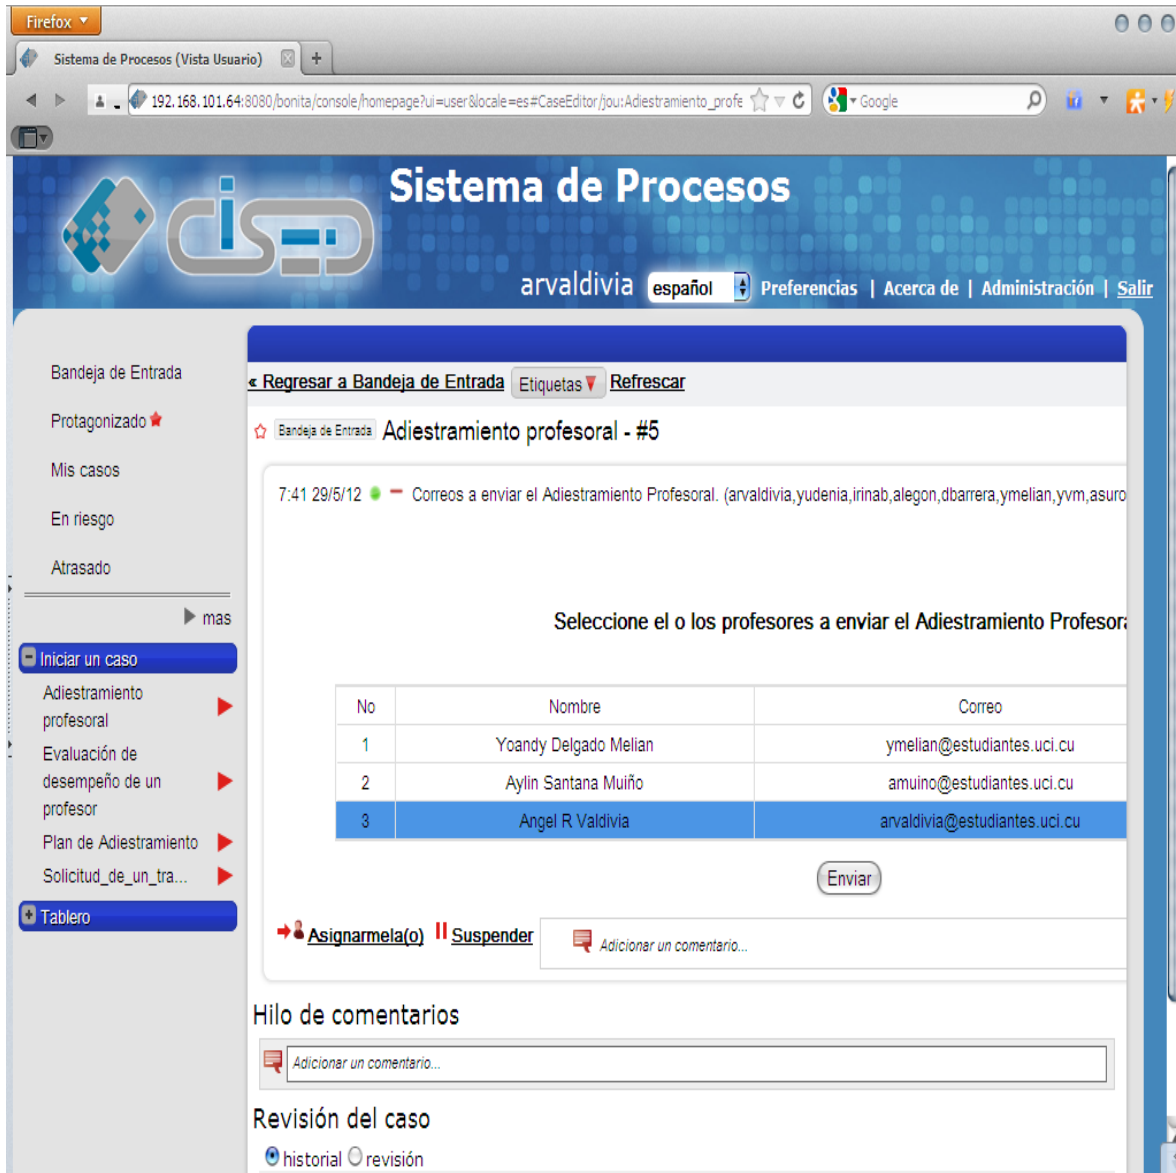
Firefox

Sistema de Procesos (Vista Usuario)

192.168.101.64:8080/bonita/console/homepage?ui=user&locale=es#CaseEditor/jou:Adiestramiento_profe

Google

Sistema de Procesos

arvaldivia español Preferencias | Acerca de | Administración | Salir

Bandeja de Entrada

Protagonizado

Mis casos

En riesgo

Atrasado

mas

Iniciar un caso

Adiestramiento profesoral

Evaluación de desempeño de un profesor

Plan de Adiestramiento

Solicitud_de_un_tra...

Tablero

« Regresar a Bandeja de Entrada Etiquetas Refrescar

Bandeja de Entrada Adiestramiento profesoral - #5

7:41 29/5/12 Correos a enviar el Adiestramiento Profesoral. (arvaldivia,yudenia,irinab,alegon,dbarrera,ymelian,yvm,asuro

Seleccione el o los profesores a enviar el Adiestramiento Profesor

| No | Nombre | Correo |
|---|---|---|
| 1 | Yoandy Delgado Melian | ymelian@estudiantes.uci.cu |
| 2 | Aylin Santana Muiño | amuino@estudiantes.uci.cu |
| 3 | Angel R Valdivia | arvaldivia@estudiantes.uci.cu |

Enviar

Asignarmela(o) Suspender Adicionar un comentario...

Hilo de comentarios

Adicionar un comentario...

Revisión del caso

historial revisión